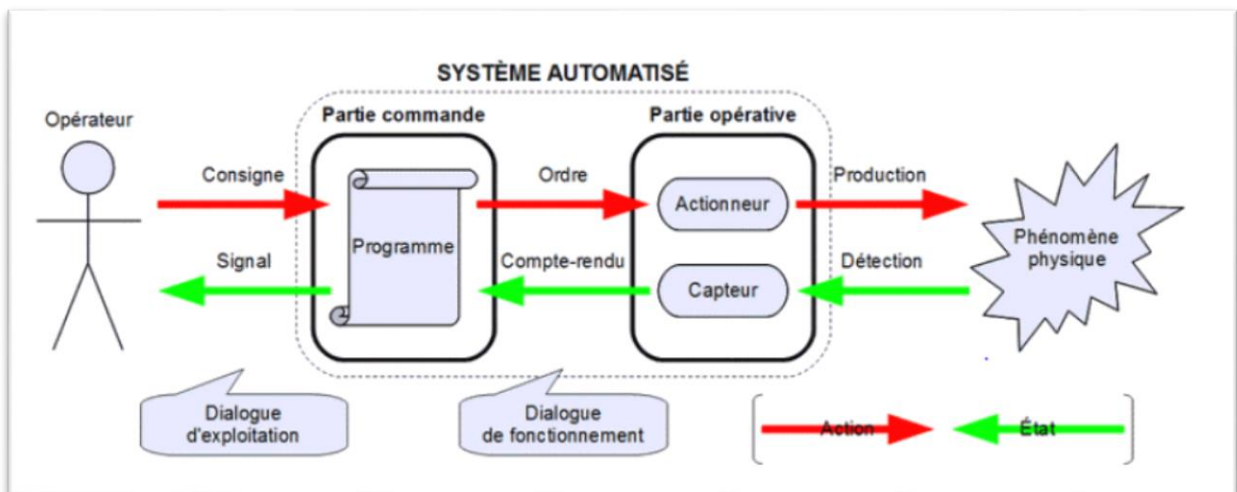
SYSTÈME AUTOMATISÉ

Opérateur

Partie commande

Partie opérative

Consigne

Ordre

Production

Programme

Actionneur

Phénomène physique

Signal

Compte-rendu

Capteur

Détection

Dialogue d'exploitation

Dialogue de fonctionnement

Action

État